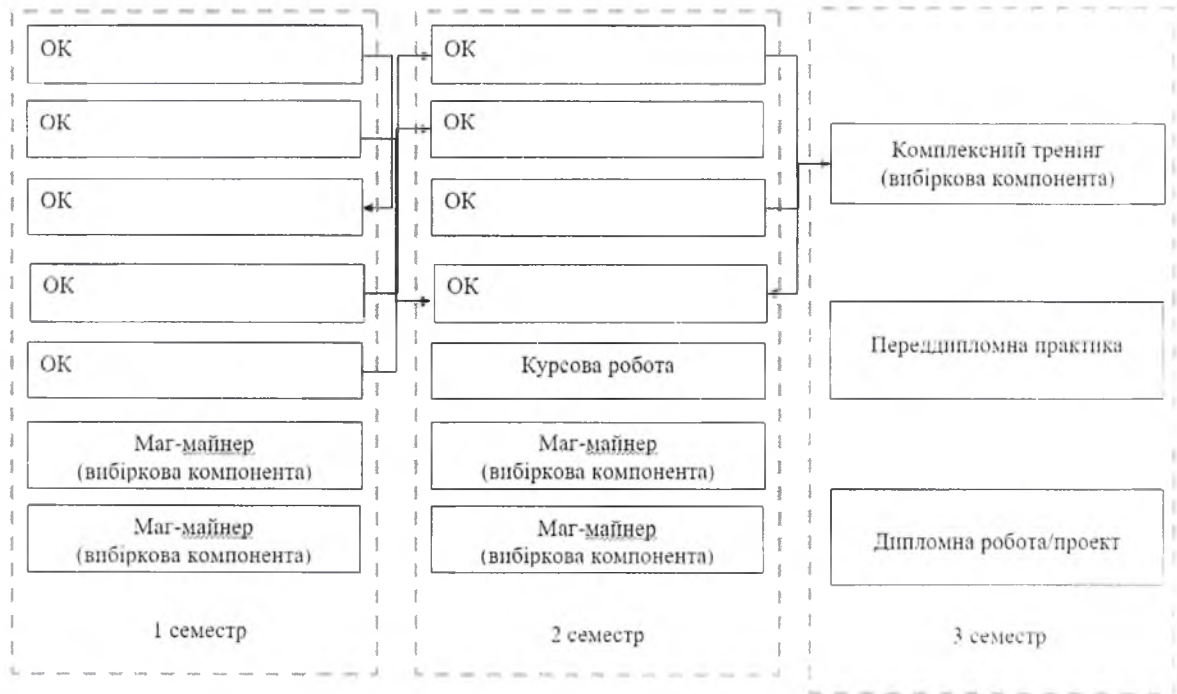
ОК

ОК

ОК

ОК

ОК

Маг-майнер (вибіркова компонента)

Маг-майнер (вибіркова компонента)

1 семестр

ОК

ОК

ОК

ОК

Курсова робота

Маг-майнер (вибіркова компонента)

Маг-майнер (вибіркова компонента)

2 семестр

Комплексний тренінг (вибіркова компонента)

Переддипломна практика

Дипломна робота/проект

3 семестр